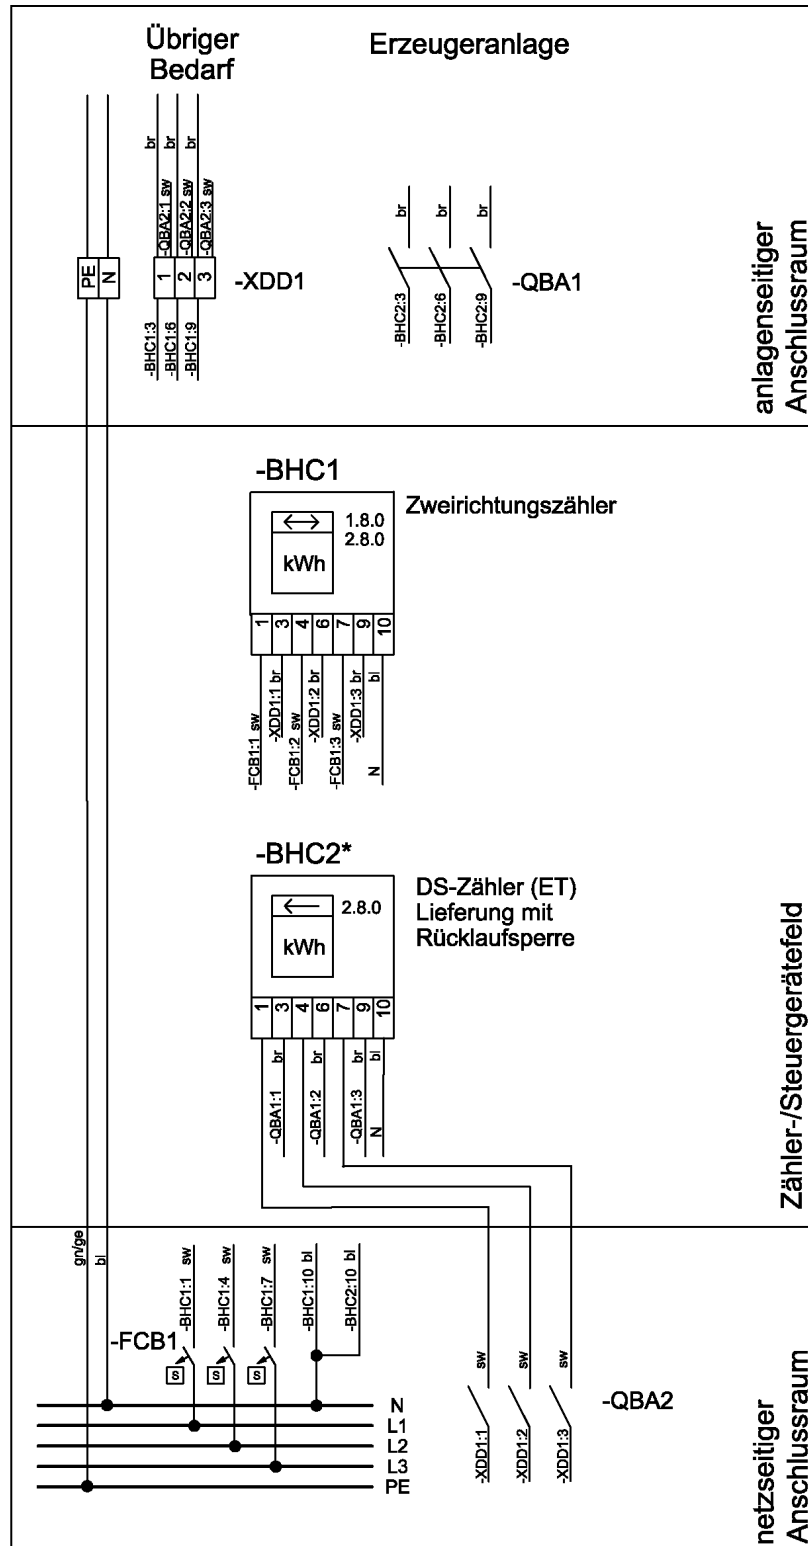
Übriger Bedarf

Erzeugeranlage

br br br
-QBA2:1 sw
-QBA2:2 sw
-QBA2:3 sw

PE N 1 2 3 -XDD1

-BHC1:3
-BHC1:6
-BHC1:9

br br br
-QBA1
-BHC2:3
-BHC2:6
-BHC2:9

anlagenseitiger Anschlussraum

-BHC1

Zweirichtungszähler

1.8.0
2.8.0
kWh

1 3 4 6 7 9 10

-FCB1:1 sw
-XDD1:1 br
-FCB1:2 sw
-XDD1:2 br
-FCB1:3 sw
-XDD1:3 br
bl
N

-BHC2*

DS-Zähler (ET)
Lieferung mit
Rücklaufsperre

2.8.0
kWh

1 3 4 6 7 9 10

br br br bl
-QBA1:1
-QBA1:2
-QBA1:3
N

Zähler-/Steuergerätefeld

gn/ge
bl

sw sw sw bl bl
-BHC1:1
-BHC1:4
-BHC1:7
-BHC1:10
-BHC2:10

-FCB1
S S S

N
L1
L2
L3
PE

sw sw sw
-XDD1:1
-XDD1:2
-XDD1:3

-QBA2

netzseitiger Anschlussraum